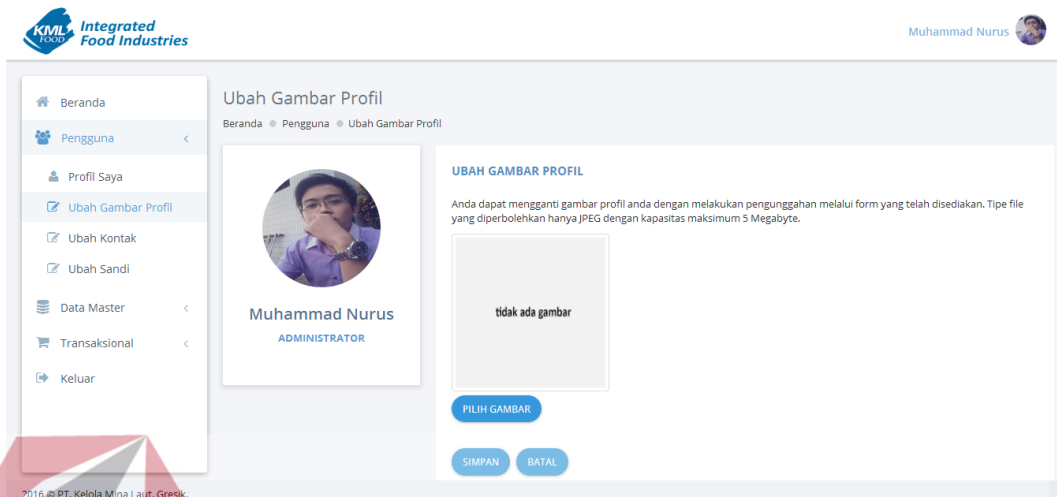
KML FOOD Integrated Food Industries

Muhammad Nurus

Beranda
Pengguna
Profil Saya
Ubah Gambar Profil
Ubah Kontak
Ubah Sandi
Data Master
Transaksional
Keluar

Ubah Gambar Profil
Beranda ● Pengguna ● Ubah Gambar Profil

Muhammad Nurus
ADMINISTRATOR

UBAH GAMBAR PROFIL

Anda dapat mengganti gambar profil anda dengan melakukan pengunggahan melalui form yang telah disediakan. Tipe file yang diperbolehkan hanya JPEG dengan kapasitas maksimum 5 Megabyte.

tidak ada gambar

PILIH GAMBAR

SIMPAN BATAL

2016 © PT. Kelola Mina Laut, Gresik.